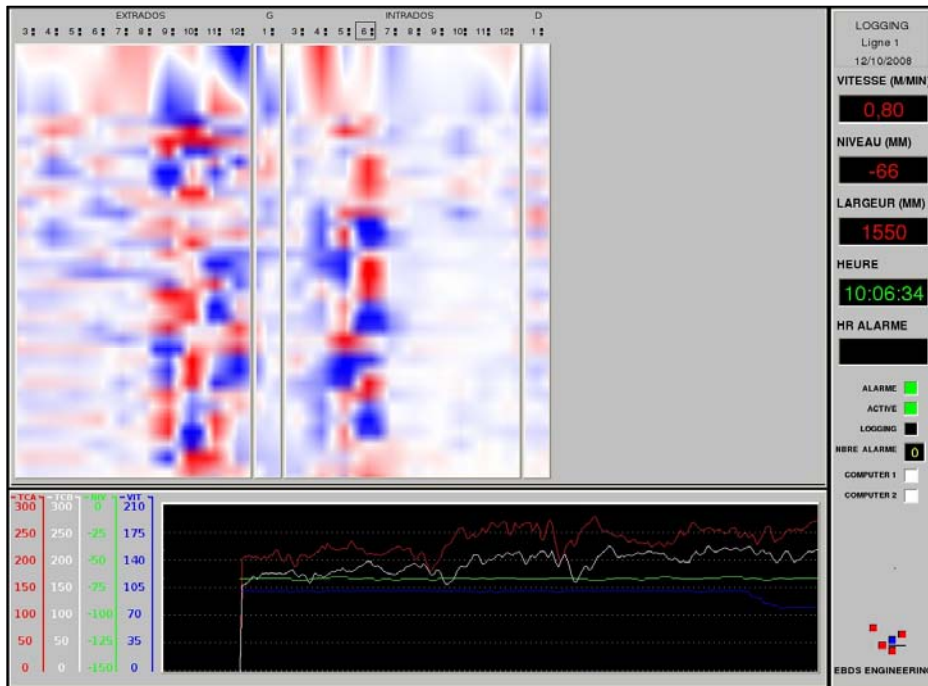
EXTRADOS G INTRADOS D
3 4 5 6 7 8 9 10 11 12 1 3 4 5 6 7 8 9 10 11 12 1

LOGGING
Ligne 1
12/10/2008

VITESSE (M/MIN)
0,80

NIVEAU (MM)
-66

LARGEUR (MM)
1550

HEURE
10:06:34

HR ALARME

ALARME
ACTIVE
LOGGING
NBRE ALARME 0
COMPUTER 1
COMPUTER 2

| TCA | TCB | NIV | VIT |
|---|---|---|---|
| 300 | 300 | 0 | 210 |
| 250 | 250 | -25 | 175 |
| 200 | 200 | -50 | 140 |
| 150 | 150 | -75 | 105 |
| 100 | 100 | -100 | 70 |
| 50 | 50 | -125 | 35 |
| 0 | 0 | -150 | 0 |

EBDS ENGINEERING